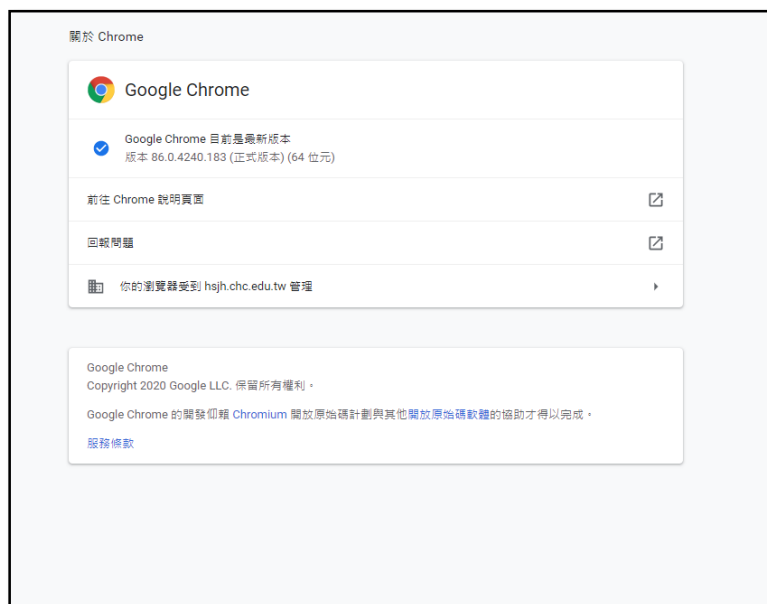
關於 Chrome

Google Chrome

Google Chrome 目前是最新版本
版本 86.0.4240.183 (正式版本) (64 位元)

前往 Chrome 說明頁面

回報問題

你的瀏覽器受到 hsjh.chc.edu.tw 管理

Google Chrome
Copyright 2020 Google LLC. 保留所有權利。

Google Chrome 的開發仰賴 Chromium 開放原始碼計劃與其他開放原始碼軟體的協助才得以完成。

服務條款